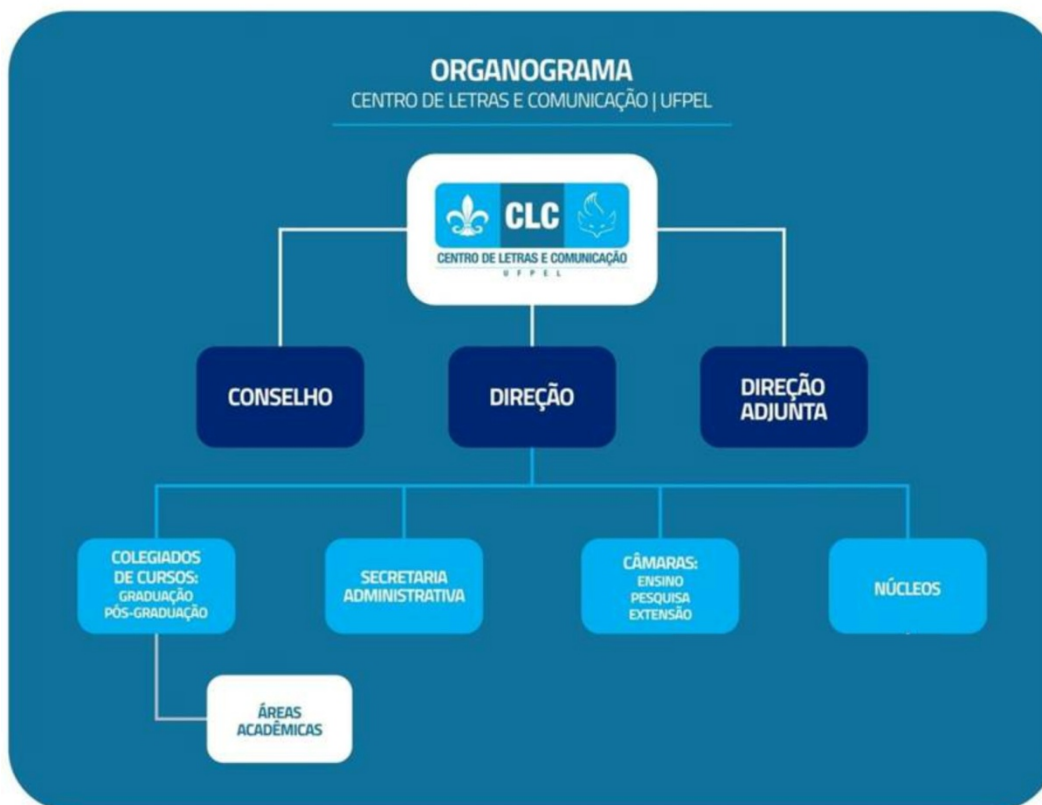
ORGANOGRAMA
CENTRO DE LETRAS E COMUNICAÇÃO | UFPEL

CLC
CENTRO DE LETRAS E COMUNICAÇÃO
UFPEL

CONSELHO

DIREÇÃO

DIREÇÃO ADJUNTA

COLEGIADOS DE CURSOS: GRADUAÇÃO PÓS-GRADUAÇÃO

SECRETARIA ADMINISTRATIVA

CÂMARAS: ENSINO PESQUISA EXTENSÃO

NÚCLEOS

ÁREAS ACADÊMICAS